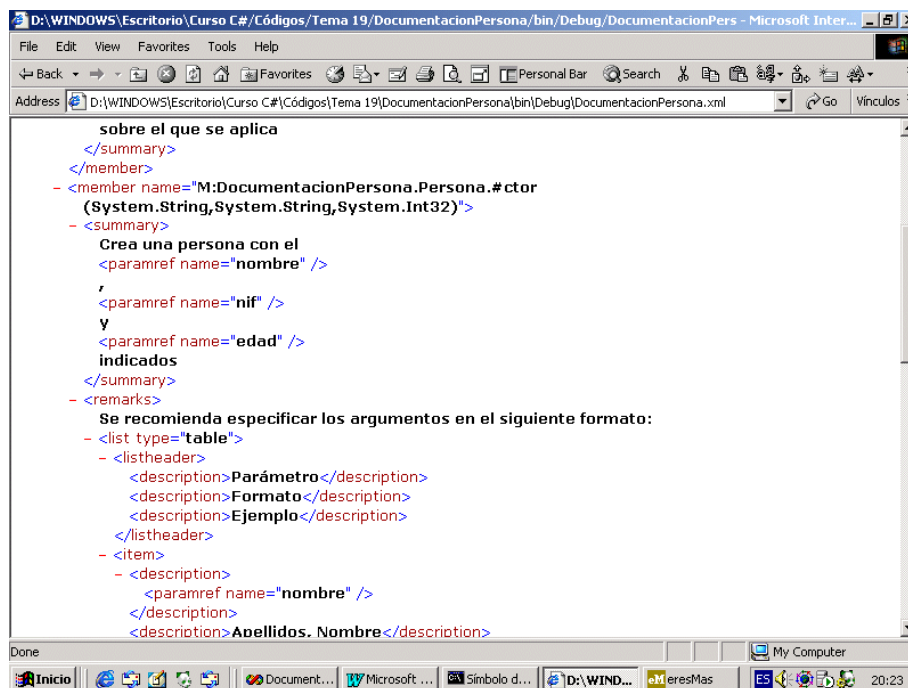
D:\WINDOWS\Escritorio\Curso C#/Códigos/Tema 19/DocumentacionPersona/bin/Debug/DocumentacionPers - Microsoft Inter...

File Edit View Favorites Tools Help

Back Favorites Personal Bar Search

Address D:\WINDOWS\Escritorio\Curso C#\Códigos\Tema 19\DocumentacionPersona\bin\Debug\DocumentacionPersona.xml Go Vínculos

sobre el que se aplica
</summary>
</member>
- <member name="M:DocumentacionPersona.Persona.#ctor (System.String,System.String,System.Int32)">
- <summary>
Crea una persona con el
<paramref name="nombre" />
,
<paramref name="nif" />
y
<paramref name="edad" />
indicados
</summary>
- <remarks>
Se recomienda especificar los argumentos en el siguiente formato:
- <list type="table">
- <listheader>
<description>Parámetro</description>
<description>Formato</description>
<description>Ejemplo</description>
</listheader>
- <item>
- <description>
<paramref name="nombre" />
</description>
<description>Apellidos, Nombre</description>

Done My Computer

Inicio Document... Microsoft ... Símbolo d... D:\WIND... eresMas ES 20:23